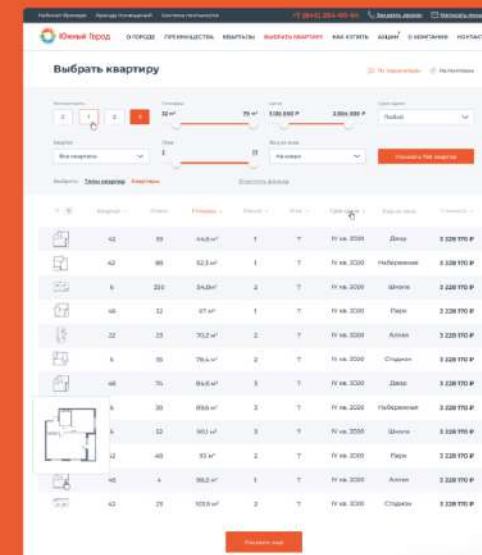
Южный Город

О ГОРОДЕ ПРЕИМУЩЕСТВА КВАРТИРЫ ВЫБРАТЬ КВАРТИРУ КАК КУПИТЬ АКЦИИ О КОМПАНИИ КОНТАКТЫ

Выбрать квартиру

1 2 3

32 м² 75 м²

Все кварталы

Показать 156 квартир

| | Квартал | Этаж | Площадь | Комнат | Этаж | Срок сдачи | Вид из окна | Стоимость |
|---|---|---|---|---|---|---|---|---|
| | 42 | 33 | 44,6 м² | 1 | 7 | IV кв. 2020 | Двор | 3 228 170 ₽ |
| | 42 | 86 | 52,5 м² | 1 | 7 | IV кв. 2020 | Набережная | 3 228 170 ₽ |
| | 6 | 220 | 34,0 м² | 2 | 7 | IV кв. 2020 | Школа | 3 228 170 ₽ |
| | 48 | 32 | 67 м² | 1 | 7 | IV кв. 2020 | Парк | 3 228 170 ₽ |
| | 22 | 25 | 70,2 м² | 2 | 7 | IV кв. 2020 | Аллея | 3 228 170 ₽ |
| | 6 | 35 | 79,4 м² | 2 | 7 | IV кв. 2020 | Стадион | 3 228 170 ₽ |
| | 48 | 74 | 84,6 м² | 3 | 7 | IV кв. 2020 | Двор | 3 228 170 ₽ |
| | 6 | 38 | 89,6 м² | 2 | 7 | IV кв. 2020 | Набережная | 3 228 170 ₽ |
| | 4 | 32 | 90,1 м² | 2 | 7 | IV кв. 2020 | Школа | 3 228 170 ₽ |
| | 42 | 48 | 93 м² | 2 | 7 | IV кв. 2020 | Парк | 3 228 170 ₽ |
| | 48 | 4 | 98,7 м² | 2 | 7 | IV кв. 2020 | Аллея | 3 228 170 ₽ |
| | 42 | 25 | 101,9 м² | 2 | 7 | IV кв. 2020 | Стадион | 3 228 170 ₽ |

Показать ещё